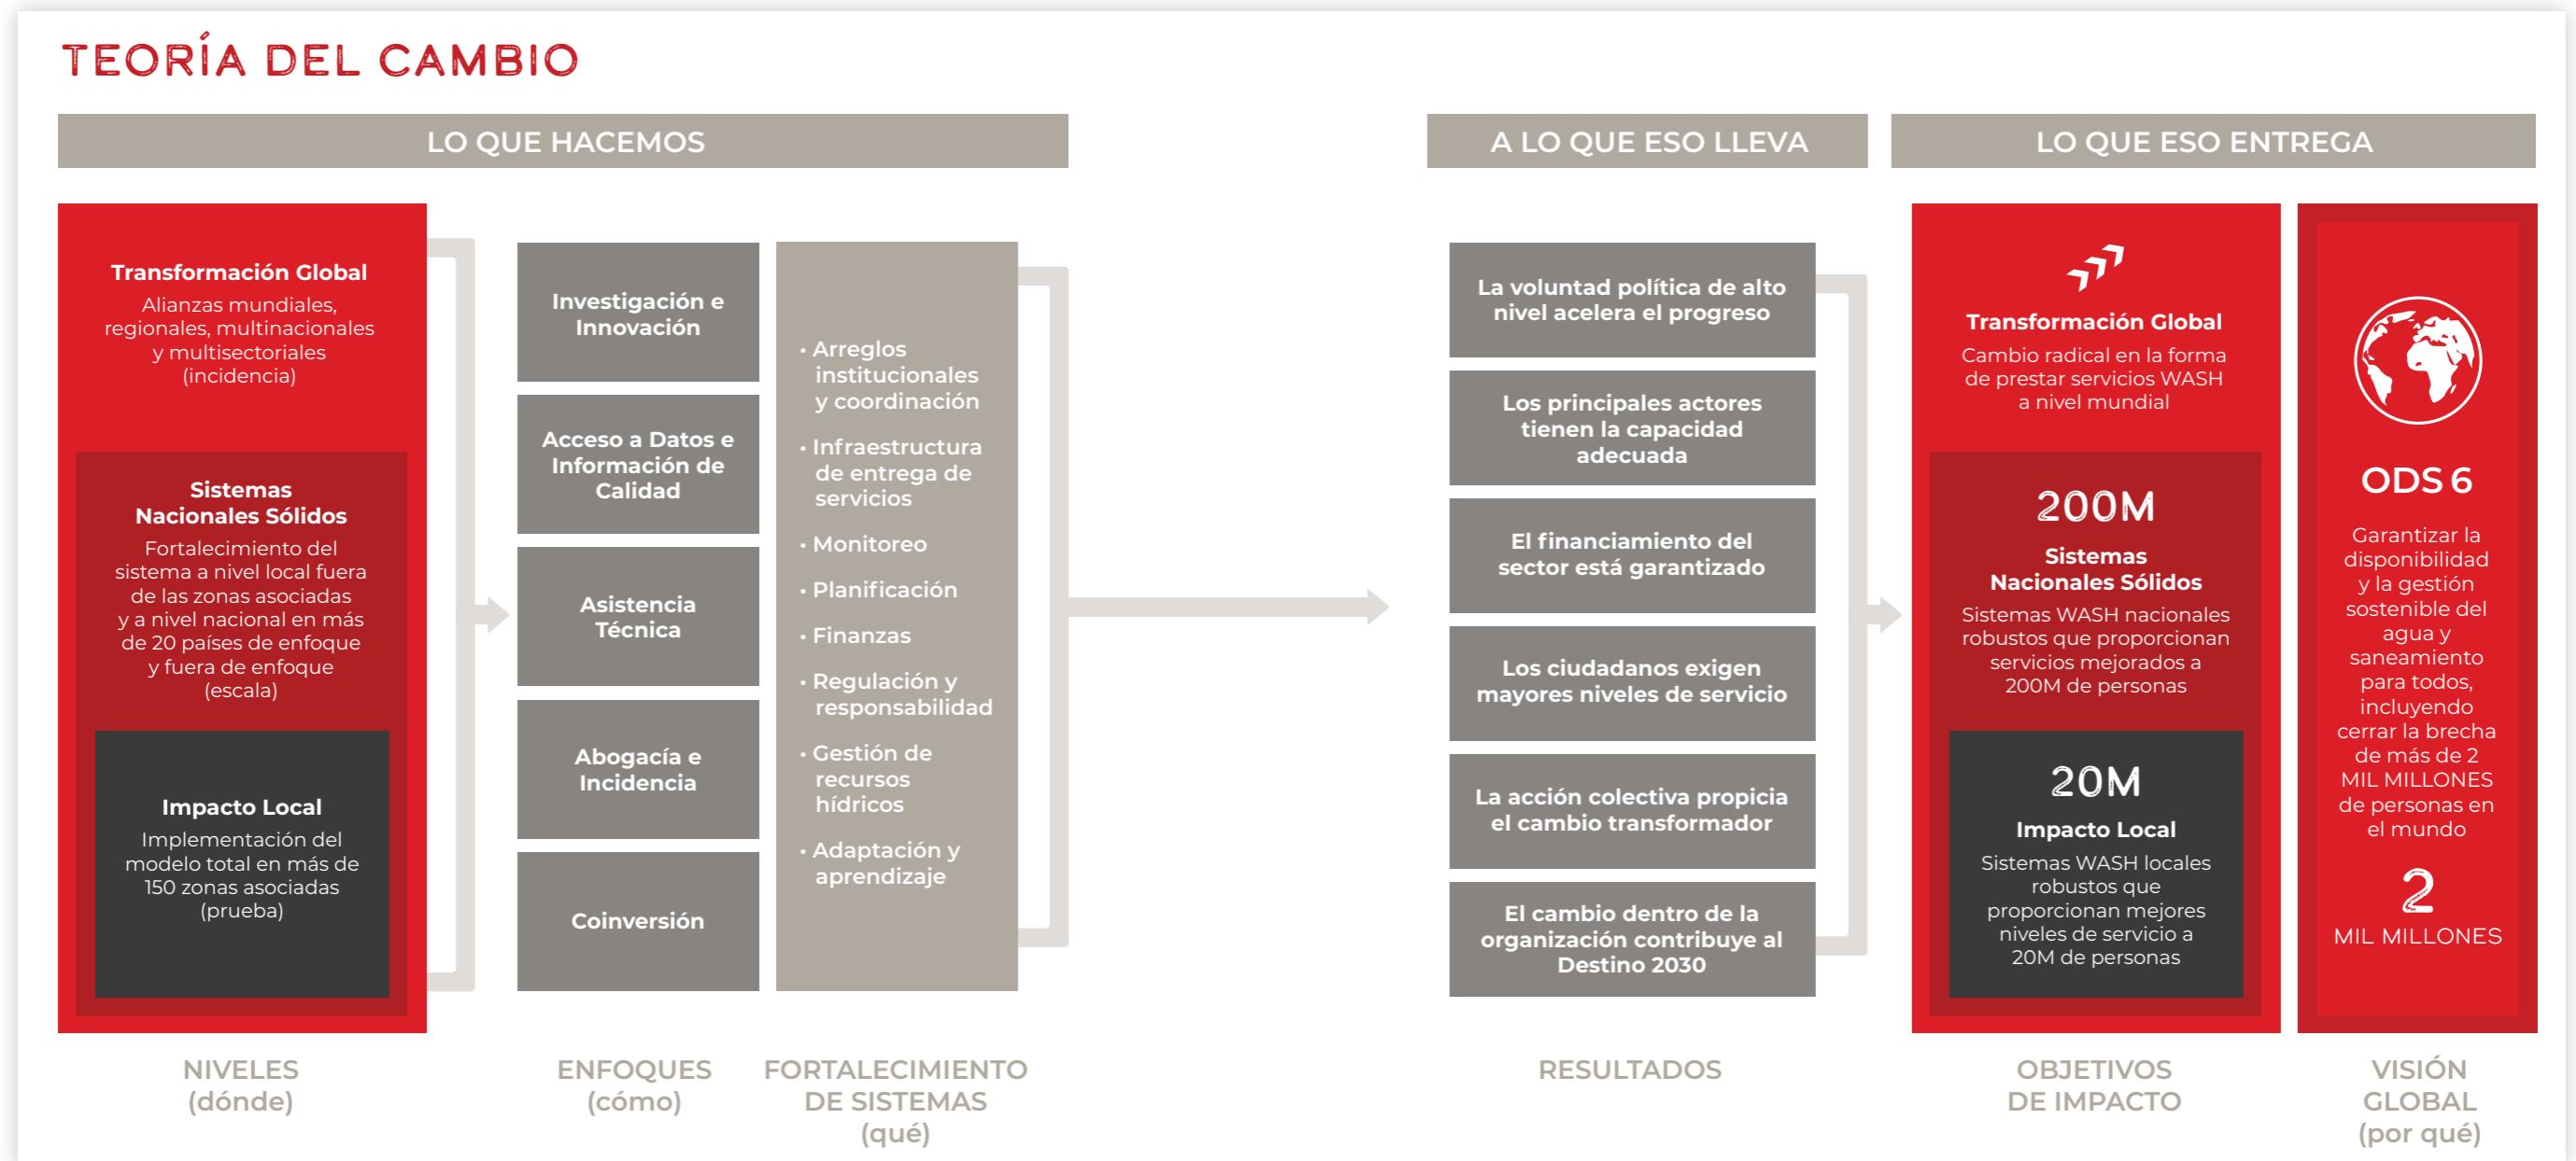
TEORÍA DEL CAMBIO

LO QUE HACEMOS

A LO QUE ESO LLEVA

LO QUE ESO ENTREGA

Transformación Global
Alianzas mundiales, regionales, multinacionales y multisectoriales (incidencia)

Sistemas Nacionales Sólidos
Fortalecimiento del sistema a nivel local fuera de las zonas asociadas y a nivel nacional en más de 20 países de enfoque y fuera de enfoque (escala)

Impacto Local
Implementación del modelo total en más de 150 zonas asociadas (prueba)

Investigación e Innovación

Acceso a Datos e Información de Calidad

Asistencia Técnica

Abogacía e Incidencia

Coinversión

• Arreglos institucionales y coordinación
• Infraestructura de entrega de servicios
• Monitoreo
• Planificación
• Finanzas
• Regulación y responsabilidad
• Gestión de recursos hídricos
• Adaptación y aprendizaje

La voluntad política de alto nivel acelera el progreso

Los principales actores tienen la capacidad adecuada

El financiamiento del sector está garantizado

Los ciudadanos exigen mayores niveles de servicio

La acción colectiva propicia el cambio transformador

El cambio dentro de la organización contribuye al Destino 2030

Transformación Global
Cambio radical en la forma de prestar servicios WASH a nivel mundial

200M
Sistemas Nacionales Sólidos
Sistemas WASH nacionales robustos que proporcionan servicios mejorados a 200M de personas

20M
Impacto Local
Sistemas WASH locales robustos que proporcionan mejores niveles de servicio a 20M de personas

ODS 6
Garantizar la disponibilidad y la gestión sostenible del agua y saneamiento para todos, incluyendo cerrar la brecha de más de 2 MIL MILLONES de personas en el mundo

2
MIL MILLONES

NIVELES (dónde)

ENFOQUES (cómo)

FORTALECIMIENTO DE SISTEMAS (qué)

RESULTADOS

OBJETIVOS DE IMPACTO

VISIÓN GLOBAL (por qué)